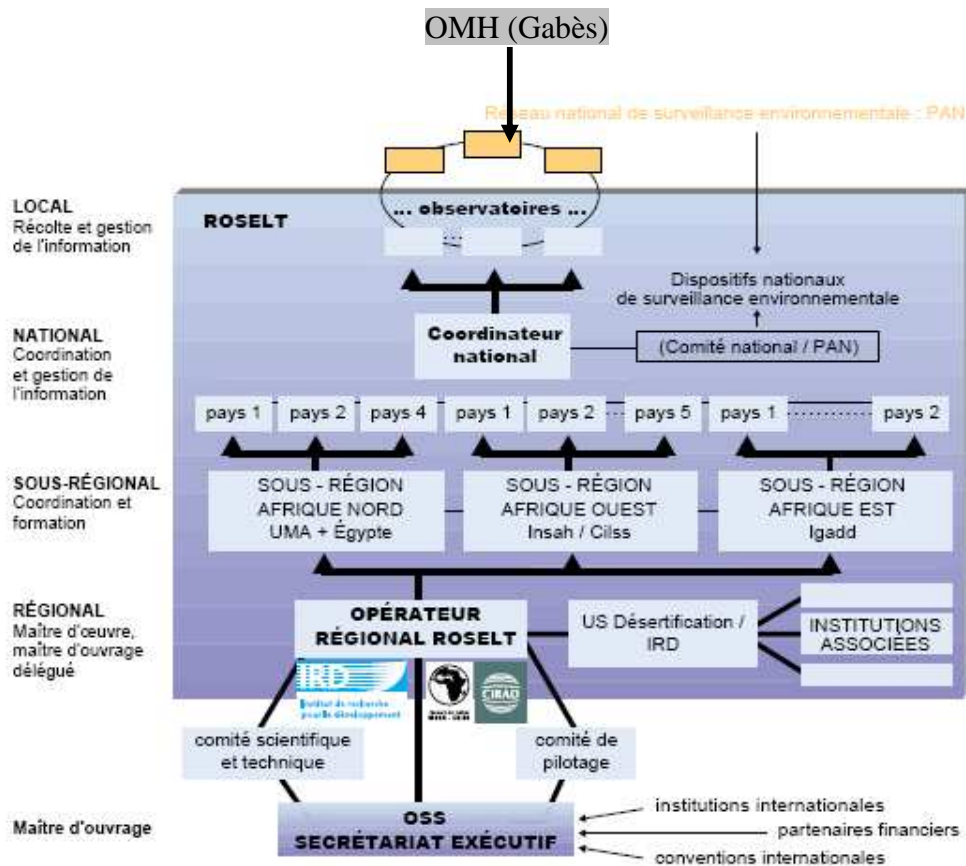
OMH (Gabès)

Réseau national de surveillance environnementale : PAN

LOCAL
Récolte et gestion de l'information

ROSELT

... observatoires ...

Dispositifs nationaux de surveillance environnementale

NATIONAL
Coordination et gestion de l'information

Coordinateur national

(Comité national / PAN)

pays 1 pays 2 pays 4 pays 1 pays 2 pays 5 pays 1 pays 2

SOUS-RÉGIONAL
Coordination et formation

SOUS - RÉGION AFRIQUE NORD UMA + Égypte

SOUS - RÉGION AFRIQUE OUEST Insah / Cilss

SOUS - RÉGION AFRIQUE EST Igadd

RÉGIONAL
Maître d'œuvre, maître d'ouvrage délégué

OPÉRATEUR RÉGIONAL ROSELT

US Désertification / IRD

INSTITUTIONS ASSOCIÉES

IRD
Institut de recherche pour le développement

CIRAD

comité scientifique et technique

comité de pilotage

Maître d'ouvrage

OSS
SECRÉTARIAT EXÉCUTIF

institutions internationales
partenaires financiers
conventions internationales